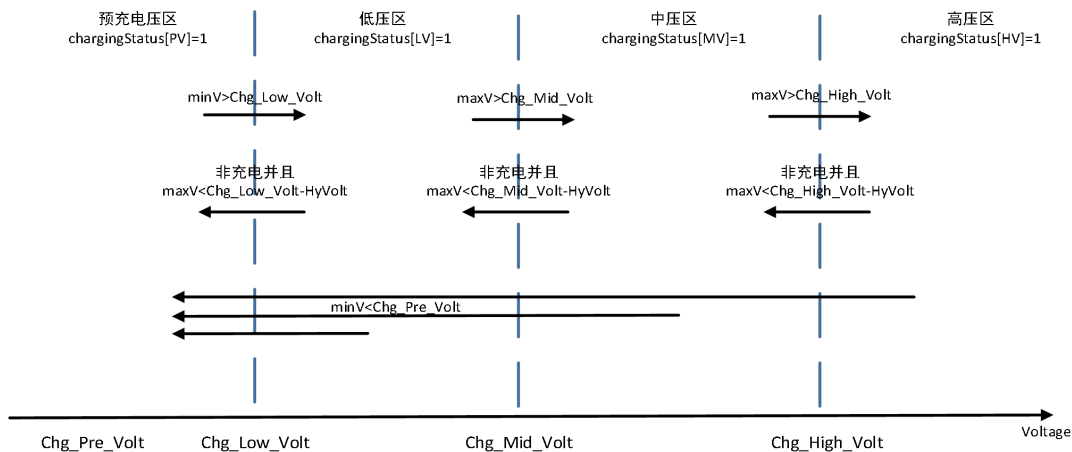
预充电压区
chargingStatus[PV]=1

低压区
chargingStatus[LV]=1

中压区
chargingStatus[MV]=1

高压区
chargingStatus[HV]=1

minV>Chg_Low_Volt

maxV>Chg_Mid_Volt

maxV>Chg_High_Volt

非充电并且
maxV<Chg_Low_Volt-HyVolt

非充电并且
maxV<Chg_Mid_Volt-HyVolt

非充电并且
maxV<Chg_High_Volt-HyVolt

minV<Chg_Pre_Volt

Chg_Pre_Volt

Chg_Low_Volt

Chg_Mid_Volt

Chg_High_Volt

Voltage